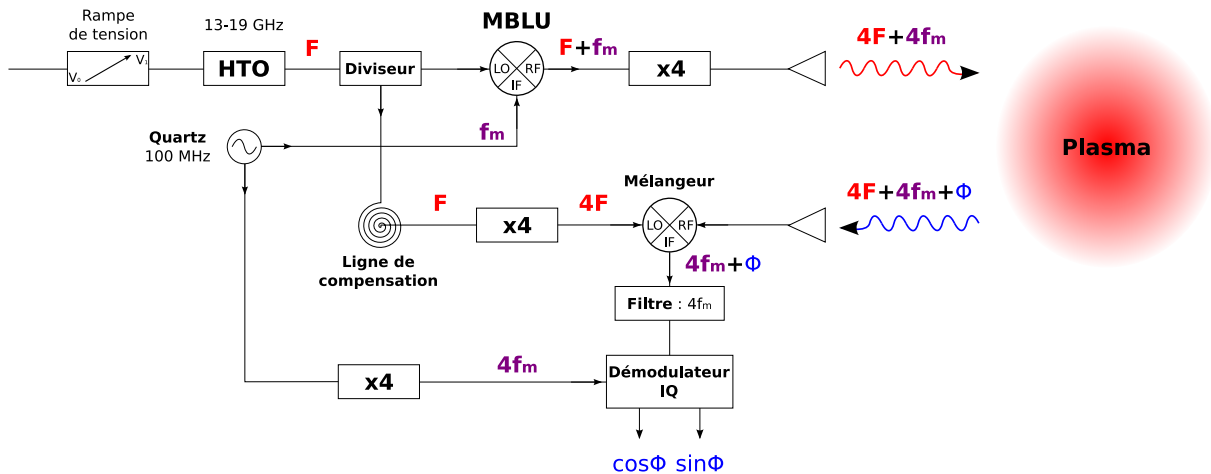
Rampe de tension

$V_0$

$V_1$

13-19 GHz

HTO

F

Diviseur

MBLU

LO RF IF

F+$f_m$

x4

4F+4$f_m$

Plasma

Quartz 100 MHz

$f_m$

Mélangeur

4F+4$f_m$+Φ

F

x4

4F

LO RF IF

Ligne de compensation

4$f_m$+Φ

Filtre : 4$f_m$

x4

4$f_m$

Démodulateur IQ

cosΦ sinΦ